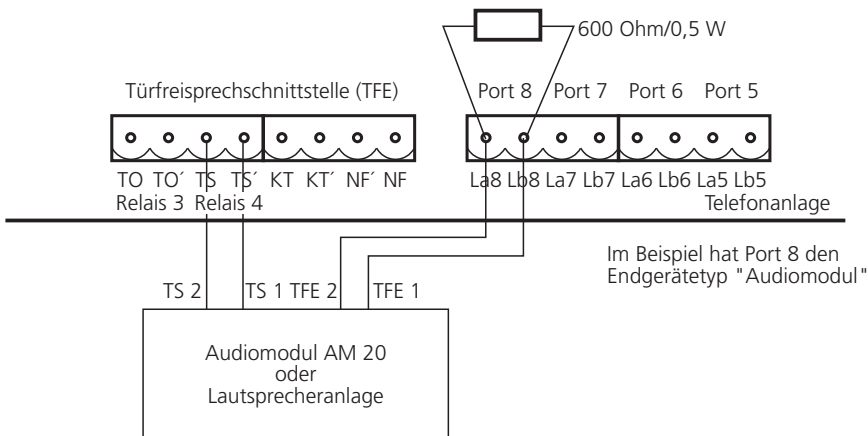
600 Ohm/0,5 W

Türfreisprechschnittstelle (TFE)

Port 8 Port 7 Port 6 Port 5

TO TO´ TS TS´ KT KT´ NF´ NF

Relais 3 Relais 4

La8 Lb8 La7 Lb7 La6 Lb6 La5 Lb5

Telefonanlage

Im Beispiel hat Port 8 den Endgerätetyp "Audiomodul"

TS 2 TS 1 TFE 2 TFE 1

Audiomodul AM 20 oder Lautsprecheranlage